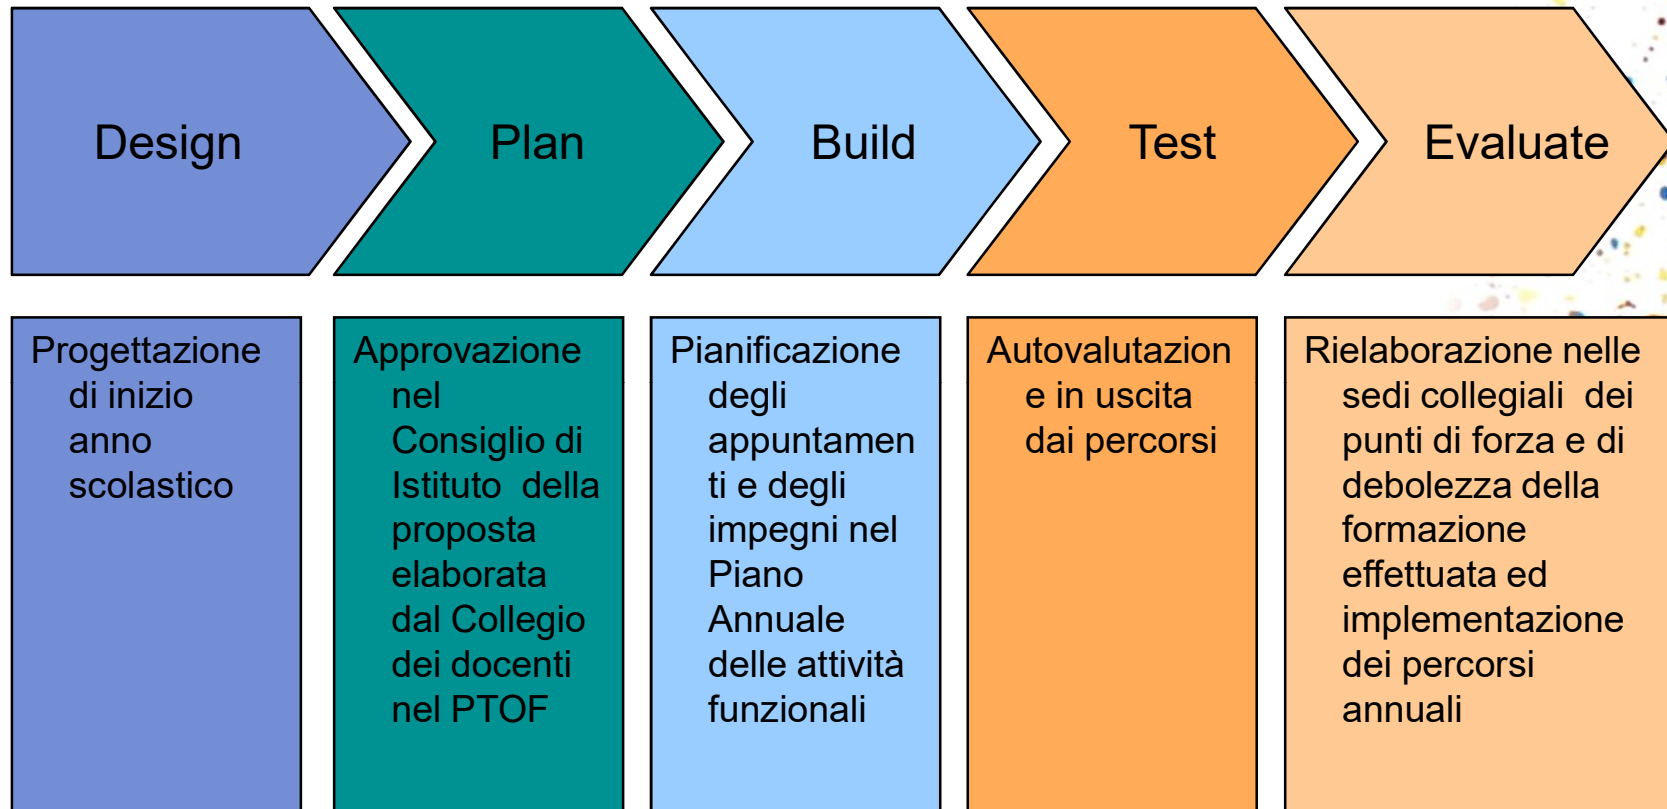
Design

Plan

Build

Test

Evaluate

Progettazione di inizio anno scolastico

Approvazione nel Consiglio di Istituto della proposta elaborata dal Collegio dei docenti nel PTOF

Pianificazione degli appuntamenti e degli impegni nel Piano Annuale delle attività funzionali

Autovalutazione in uscita dai percorsi

Rielaborazione nelle sedi collegiali dei punti di forza e di debolezza della formazione effettuata ed implementazione dei percorsi annuali